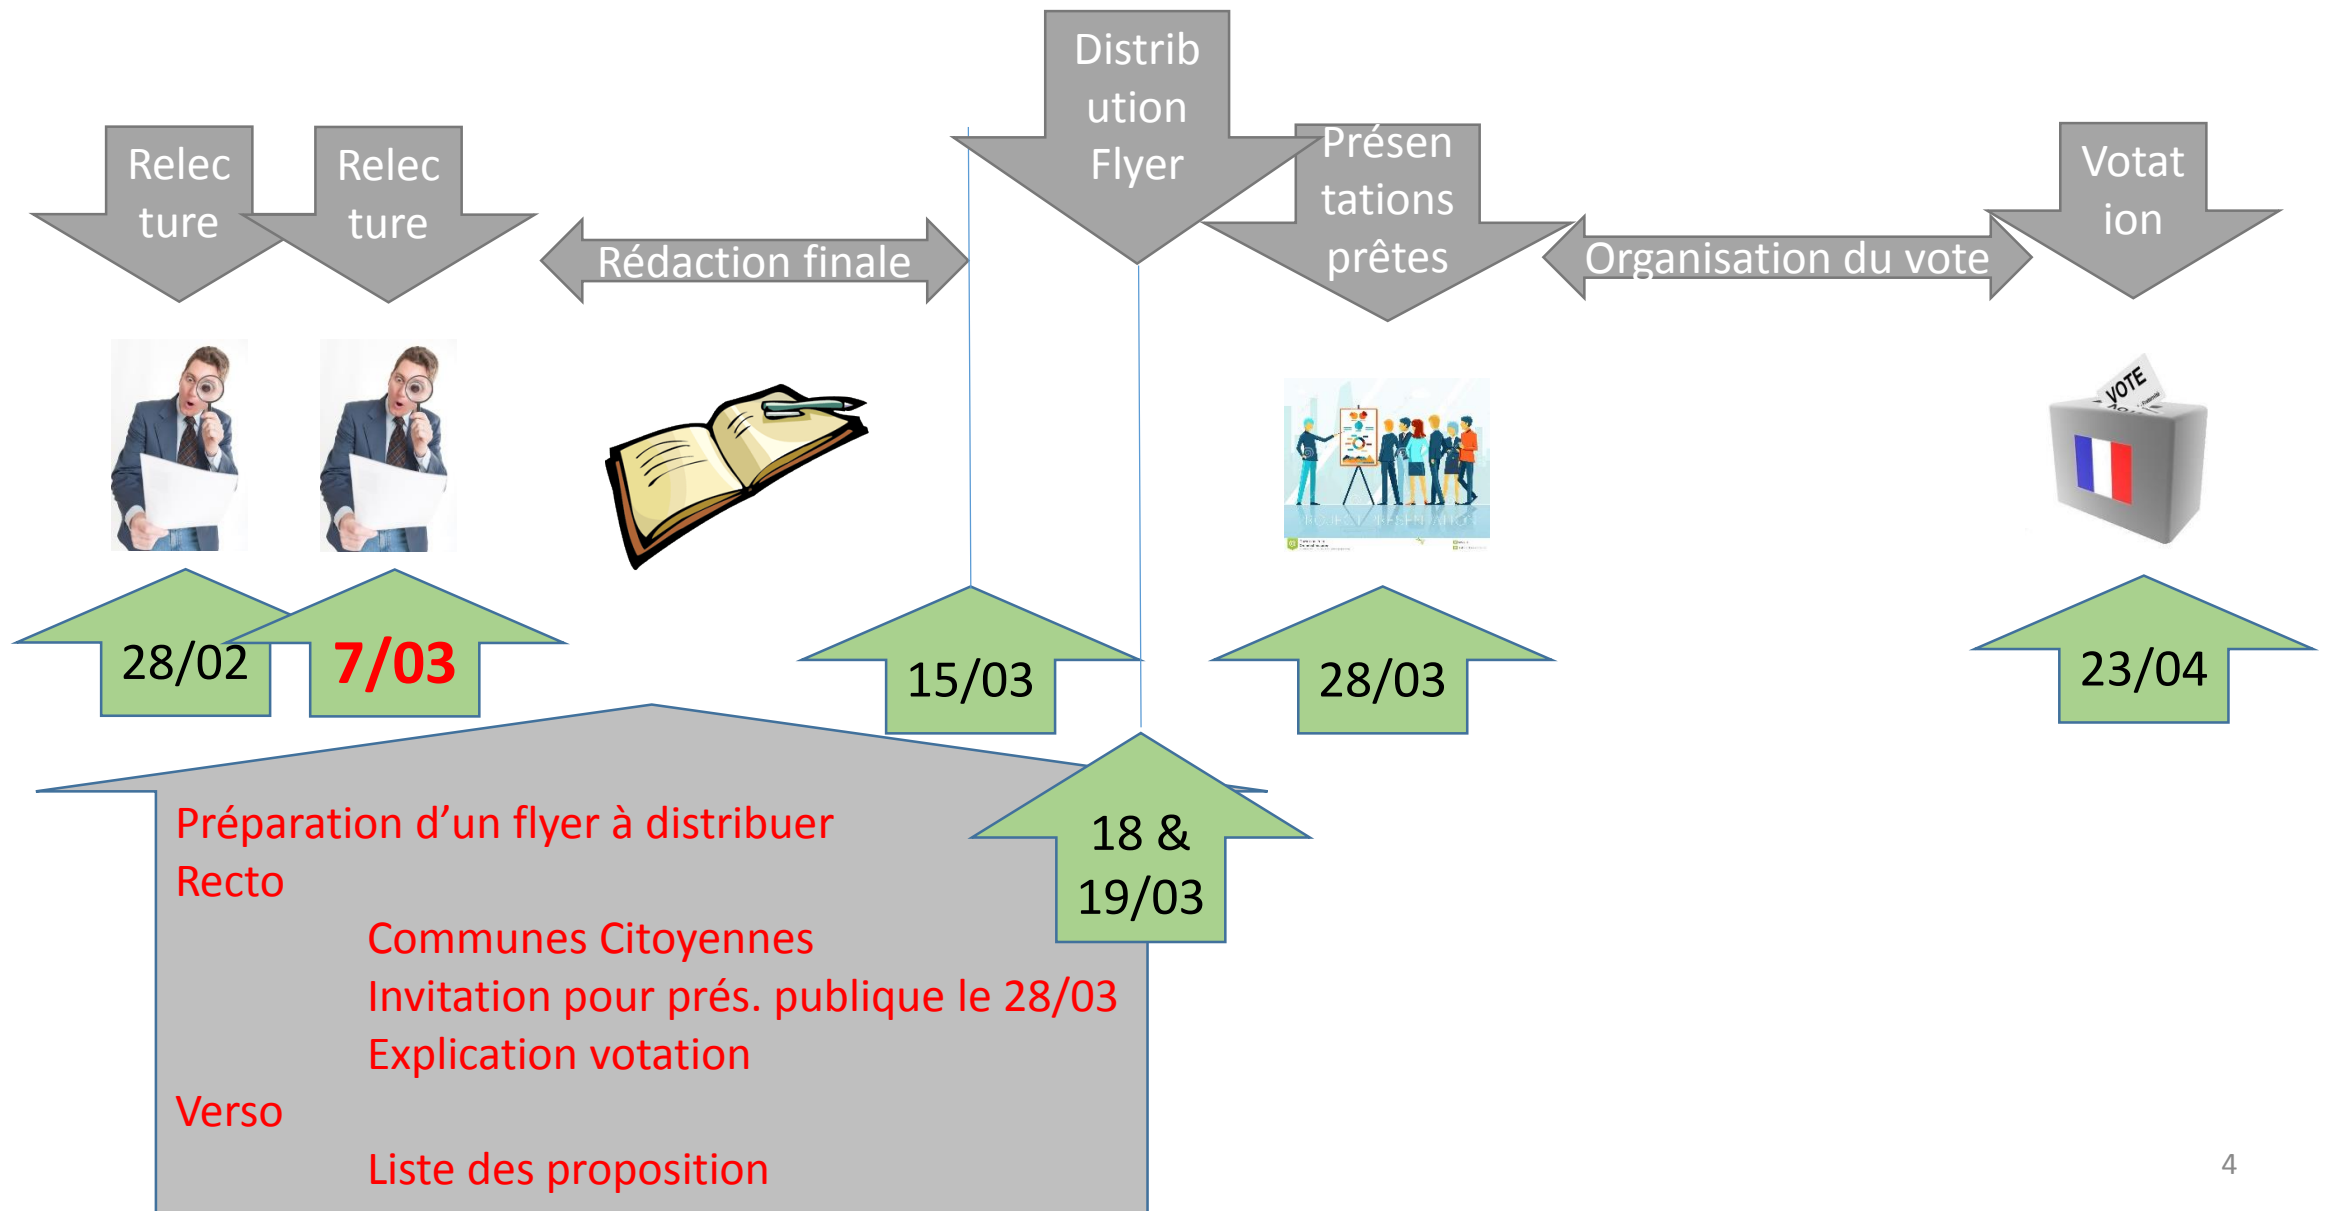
Relecture

Relecture

Rédaction finale

Distribution Flyer

Présentations prêtes

Organisation du vote

Votation

VOTE

28/02

7/03

15/03

28/03

23/04

18 & 19/03

Préparation d'un flyer à distribuer
Recto
Communes Citoyennes
Invitation pour prés. publique le 28/03
Explication votation
Verso
Liste des proposition

4